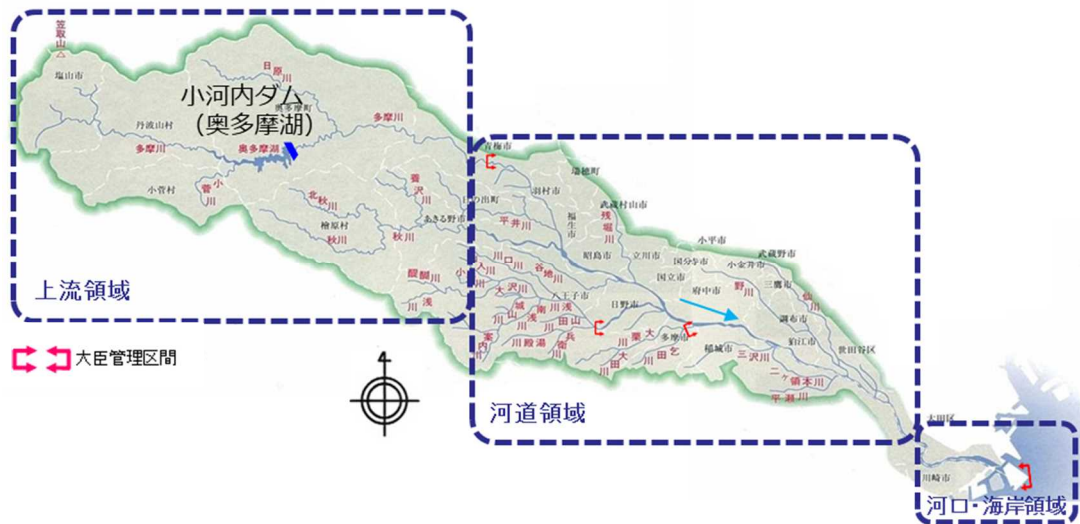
笠取山
塩山市
日原川
小河内ダム
（奥多摩湖）
奥多摩町
丹波山村
多摩川
多摩川
奥多摩湖
小菅村
小菅川
北秋川
養沢川
檜原村
秋川
あきる野市
秋川
醍醐川
浅川
上流領域
青梅市
瑞穂町
羽村市
日の出町
平井川
武蔵村山市
残堀川
福生市
昭島市
立川市
国分寺市
小平市
小金井市
武蔵野市
三鷹市
国立市
府中市
日野市
八王子市
谷地川
川口川
大沢川
山田川
城山川
南浅川
湯殿川
兵衛川
大栗川
程久保川
乙川
大田川
多摩市
稲城市
三沢川
野川
仙川
調布市
狛江市
世田谷区
二ヶ領本川
平瀬川
大田区
川崎市
大臣管理区間
河道領域
河口・海岸領域